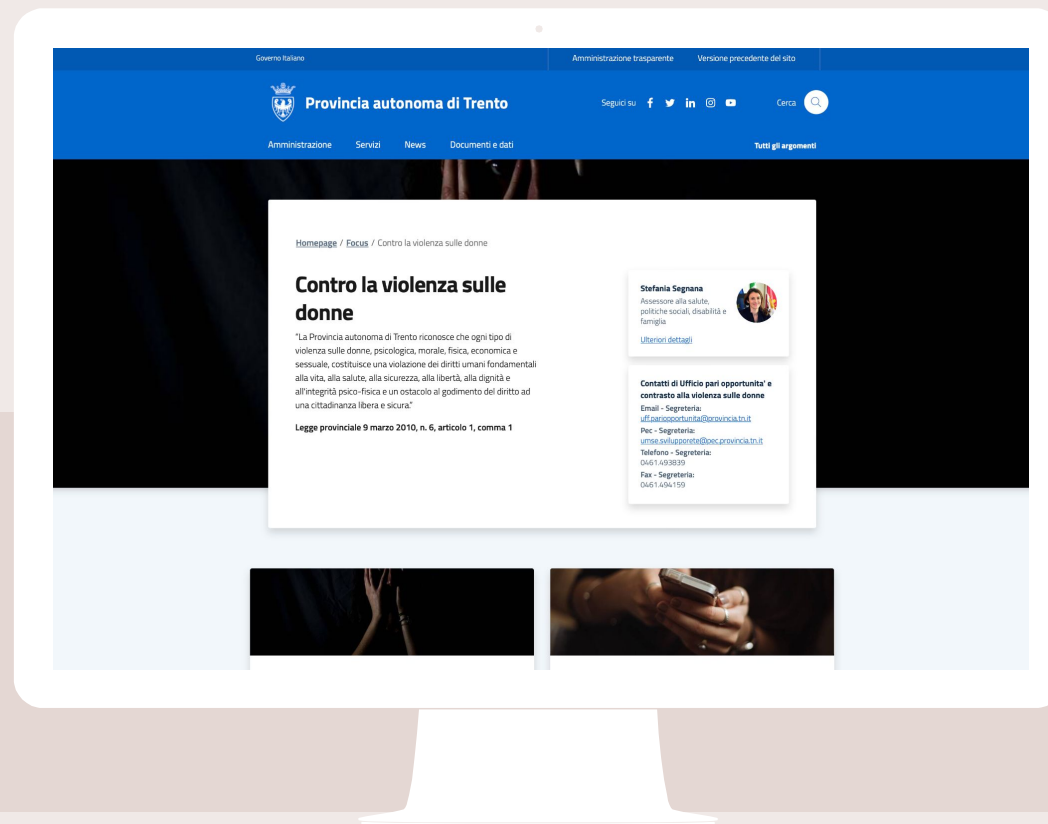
Governo Italiano

Amministrazione trasparente Versione precedente del sito

Provincia autonoma di Trento

Seguici su

Cerca

Amministrazione Servizi News Documenti e dati

Tutti gli argomenti

Homepage / Focus / Contro la violenza sulle donne

Contro la violenza sulle donne

"La Provincia autonoma di Trento riconosce che ogni tipo di violenza sulle donne, psicologica, morale, fisica, economica e sessuale, costituisce una violazione dei diritti umani fondamentali alla vita, alla salute, alla sicurezza, alla libertà, alla dignità e all'integrità psico-fisica e un ostacolo al godimento del diritto ad una cittadinanza libera e sicura."

Legge provinciale 9 marzo 2010, n. 6, articolo 1, comma 1

Stefania Segnana
Assessore alla salute, politiche sociali, disabilità e famiglia

Ulteriori dettagli

Contatti di Ufficio pari opportunita' e contrasto alla violenza sulle donne
Email - Segreteria:
uff.pariopportunita@provincia.tn.it
Pec - Segreteria:
umse.svilupporete@pec.provincia.tn.it
Telefono - Segreteria:
0461.493839
Fax - Segreteria:
0461.494159